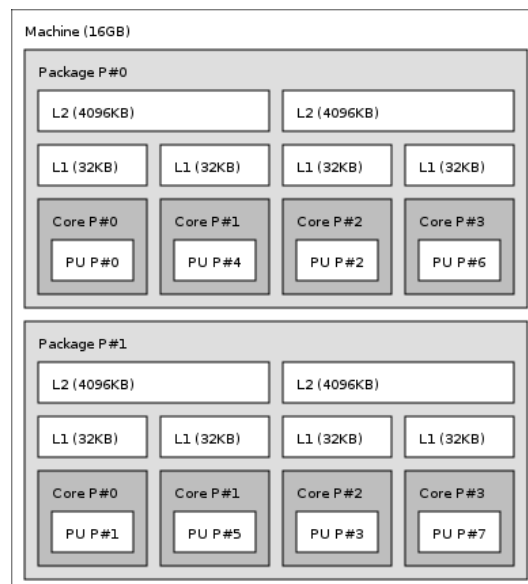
Machine (16GB)

Package P#0

L2 (4096KB)

L2 (4096KB)

L1 (32KB)

L1 (32KB)

L1 (32KB)

L1 (32KB)

Core P#0

PU P#0

Core P#1

PU P#4

Core P#2

PU P#2

Core P#3

PU P#6

Package P#1

L2 (4096KB)

L2 (4096KB)

L1 (32KB)

L1 (32KB)

L1 (32KB)

L1 (32KB)

Core P#0

PU P#1

Core P#1

PU P#5

Core P#2

PU P#3

Core P#3

PU P#7